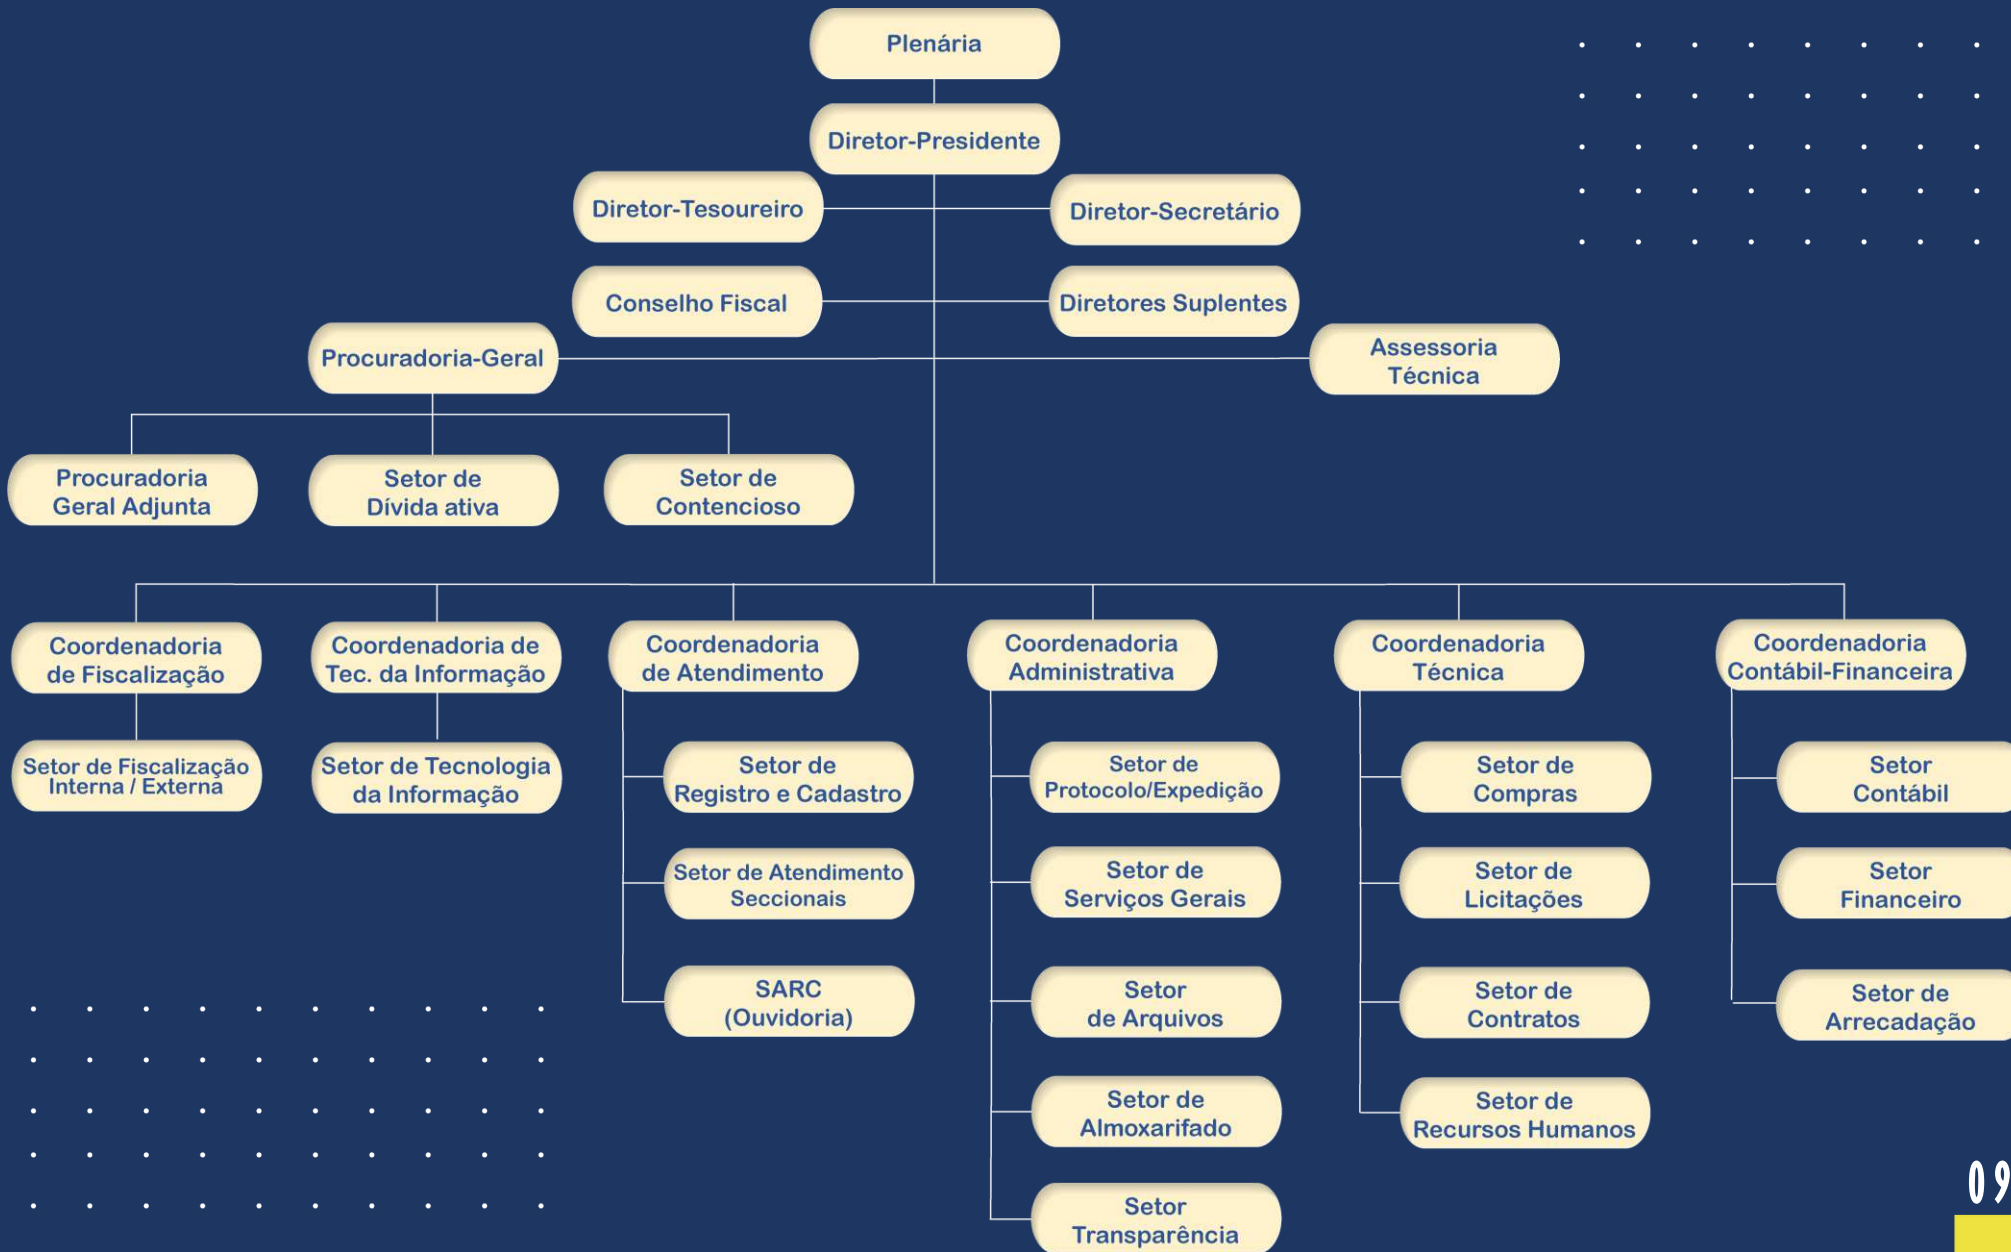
Plenária

Diretor-Presidente

Diretor-Tesoureiro

Diretor-Secretário

Conselho Fiscal

Diretores Suplentes

Procuradoria-Geral

Assessoria Técnica

Procuradoria Geral Adjunta

Setor de Dívida ativa

Setor de Contencioso

Coordenadoria de Fiscalização

Setor de Fiscalização Interna / Externa

Coordenadoria de Tec. da Informação

Setor de Tecnologia da Informação

Coordenadoria de Atendimento

Setor de Registro e Cadastro

Setor de Atendimento Seccionais

SARC (Ouvidoria)

Coordenadoria Administrativa

Setor de Protocolo/Expedição

Setor de Serviços Gerais

Setor de Arquivos

Setor de Almoxarifado

Setor Transparência

Coordenadoria Técnica

Setor de Compras

Setor de Licitações

Setor de Contratos

Setor de Recursos Humanos

Coordenadoria Contábil-Financeira

Setor Contábil

Setor Financeiro

Setor de Arrecadação

09